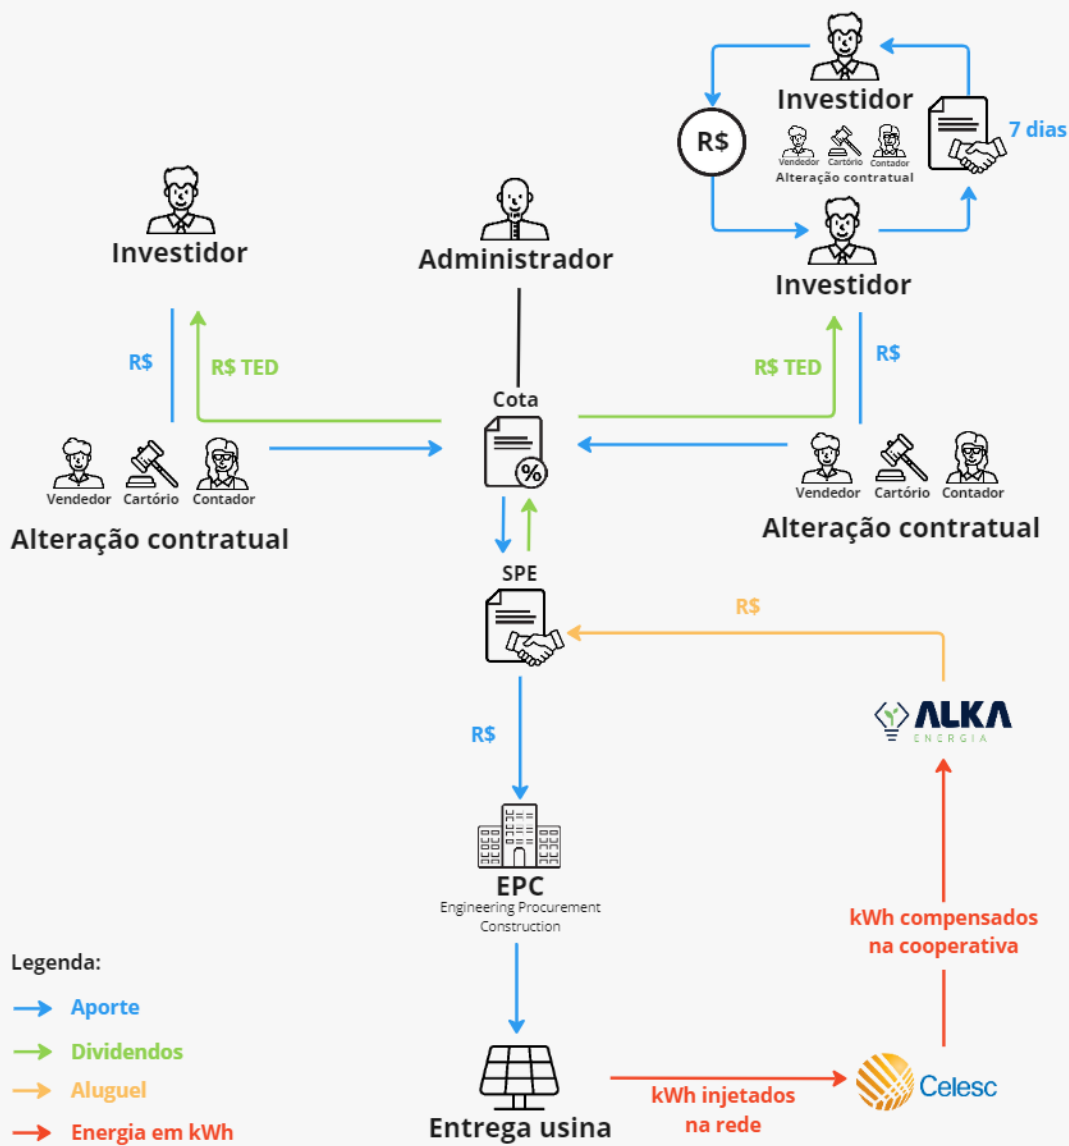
Investidor

R$

Vendedor Cartório Contador
Alteração contratual

7 dias

Investidor

Investidor

Administrador

R$

R$ TED

Cota

R$ TED

R$

Vendedor Cartório Contador
Alteração contratual

Vendedor Cartório Contador
Alteração contratual

SPE

R$

R$

ALKA ENERGIA

EPC
Engineering Procurement Construction

kWh compensados na cooperativa

Legenda:
Aporte
Dividendos
Aluguel
Energia em kWh

Entrega usina

kWh injetados na rede

Celesc